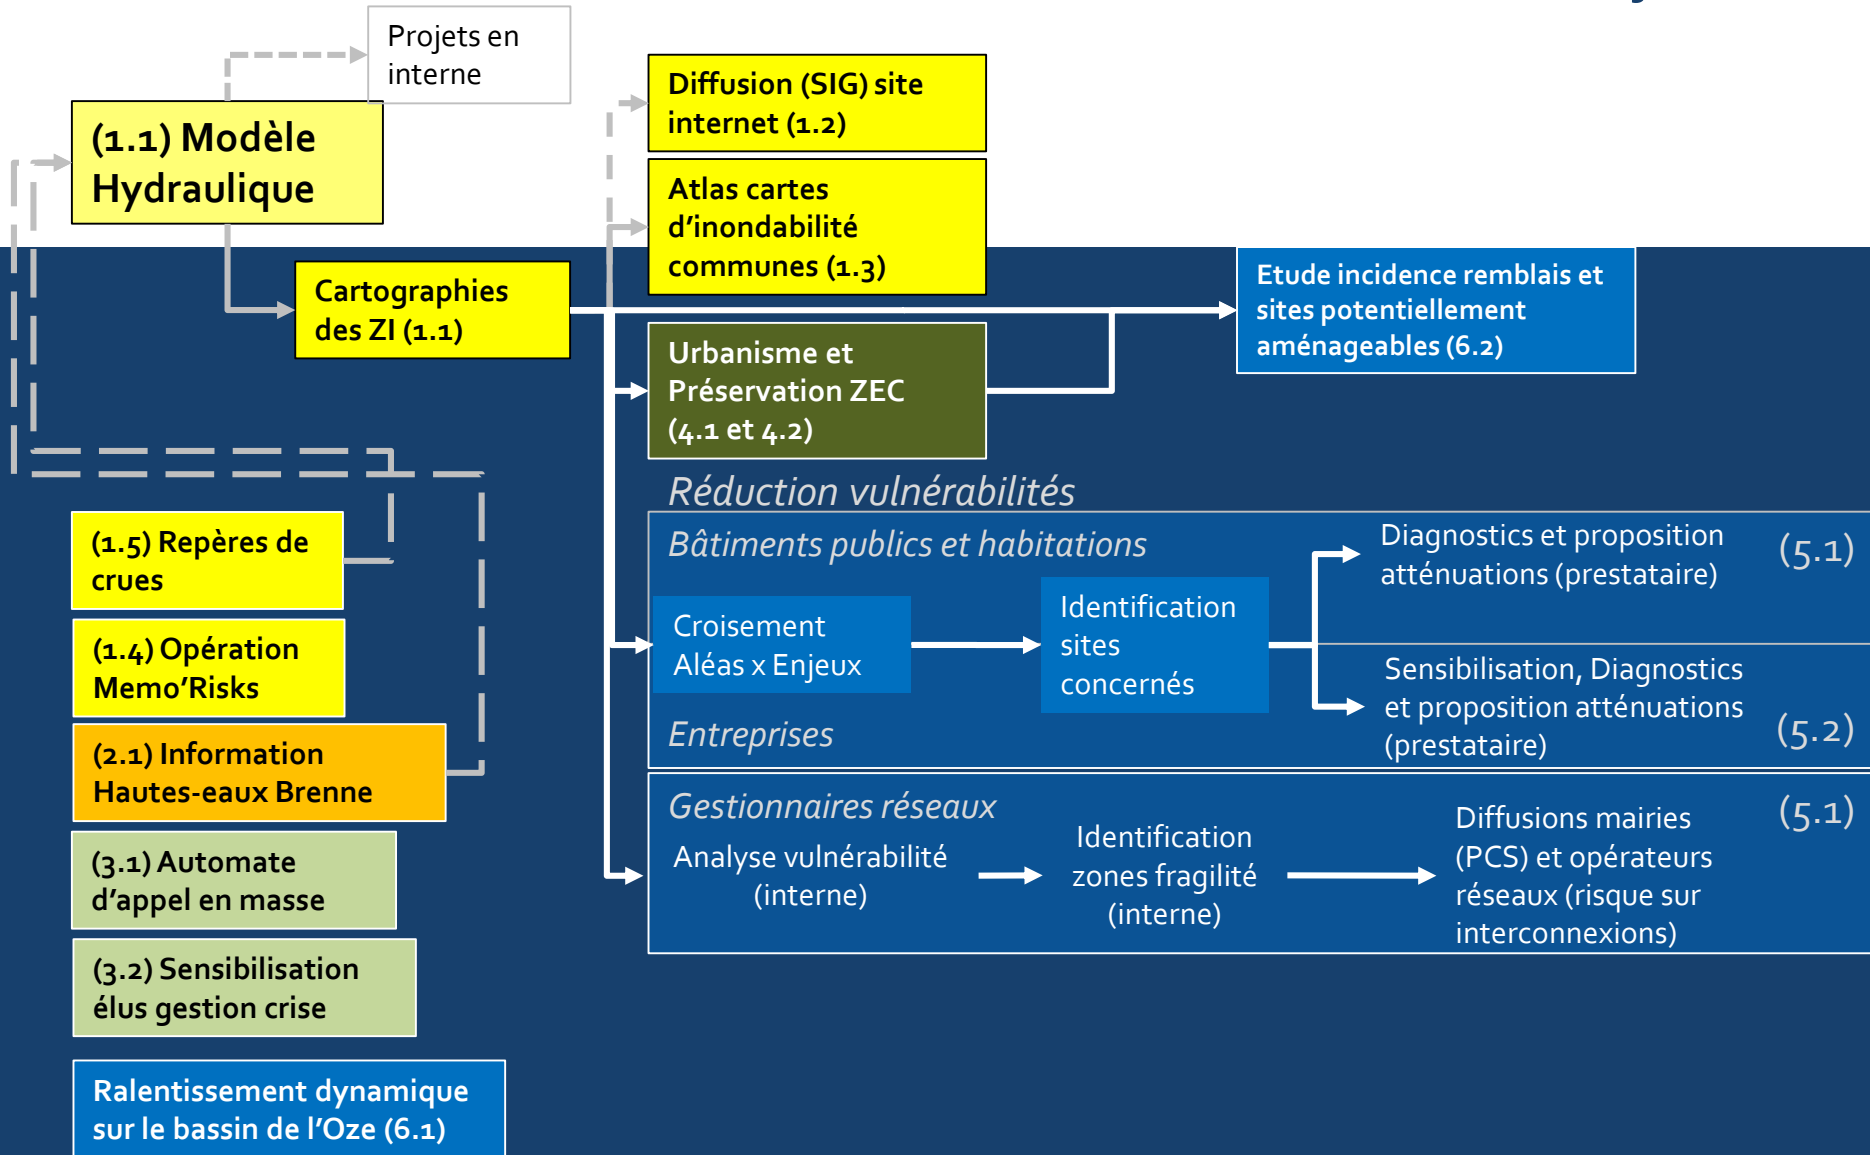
Projets en interne

(1.1) Modèle Hydraulique

Diffusion (SIG) site internet (1.2)

Atlas cartes d'inondabilité communes (1.3)

Cartographies des ZI (1.1)

Etude incidence remblais et sites potentiellement aménageables (6.2)

Urbanisme et Préservation ZEC (4.1 et 4.2)

Réduction vulnérabilités

Bâtiments publics et habitations

Diagnostics et proposition atténuations (prestataire)

(5.1)

(1.5) Repères de crues

Croisement Aléas x Enjeux

Identification sites concernés

(1.4) Opération Memo'Risks

Sensibilisation, Diagnostics et proposition atténuations (prestataire)

(5.2)

Entreprises

(2.1) Information Hautes-eaux Brenne

Gestionnaires réseaux

(5.1)

Analyse vulnérabilité (interne)

Identification zones fragilité (interne)

Diffusions mairies (PCS) et opérateurs réseaux (risque sur interconnexions)

(3.1) Automate d'appel en masse

(3.2) Sensibilisation élus gestion crise

Ralentissement dynamique sur le bassin de l'Oze (6.1)